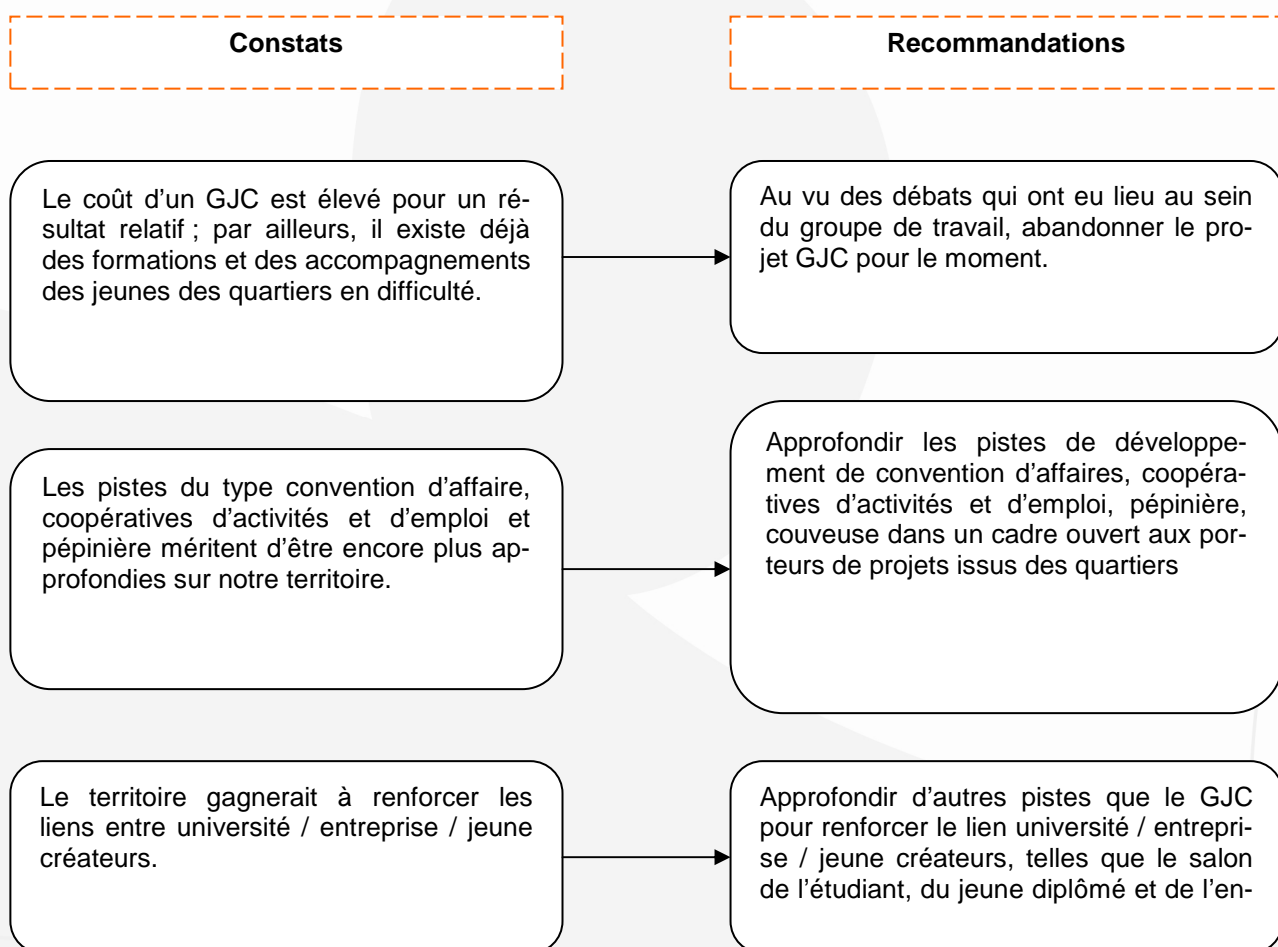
Constats

Recommandations

Le coût d'un GJC est élevé pour un résultat relatif ; par ailleurs, il existe déjà des formations et des accompagnements des jeunes des quartiers en difficulté.

Au vu des débats qui ont eu lieu au sein du groupe de travail, abandonner le projet GJC pour le moment.

Les pistes du type convention d'affaire, coopératives d'activités et d'emploi et pépinière méritent d'être encore plus approfondies sur notre territoire.

Approfondir les pistes de développement de convention d'affaires, coopératives d'activités et d'emploi, pépinière, couveuse dans un cadre ouvert aux porteurs de projets issus des quartiers

Le territoire gagnerait à renforcer les liens entre université / entreprise / jeune créateurs.

Approfondir d'autres pistes que le GJC pour renforcer le lien université / entreprise / jeune créateurs, telles que le salon de l'étudiant, du jeune diplômé et de l'en-